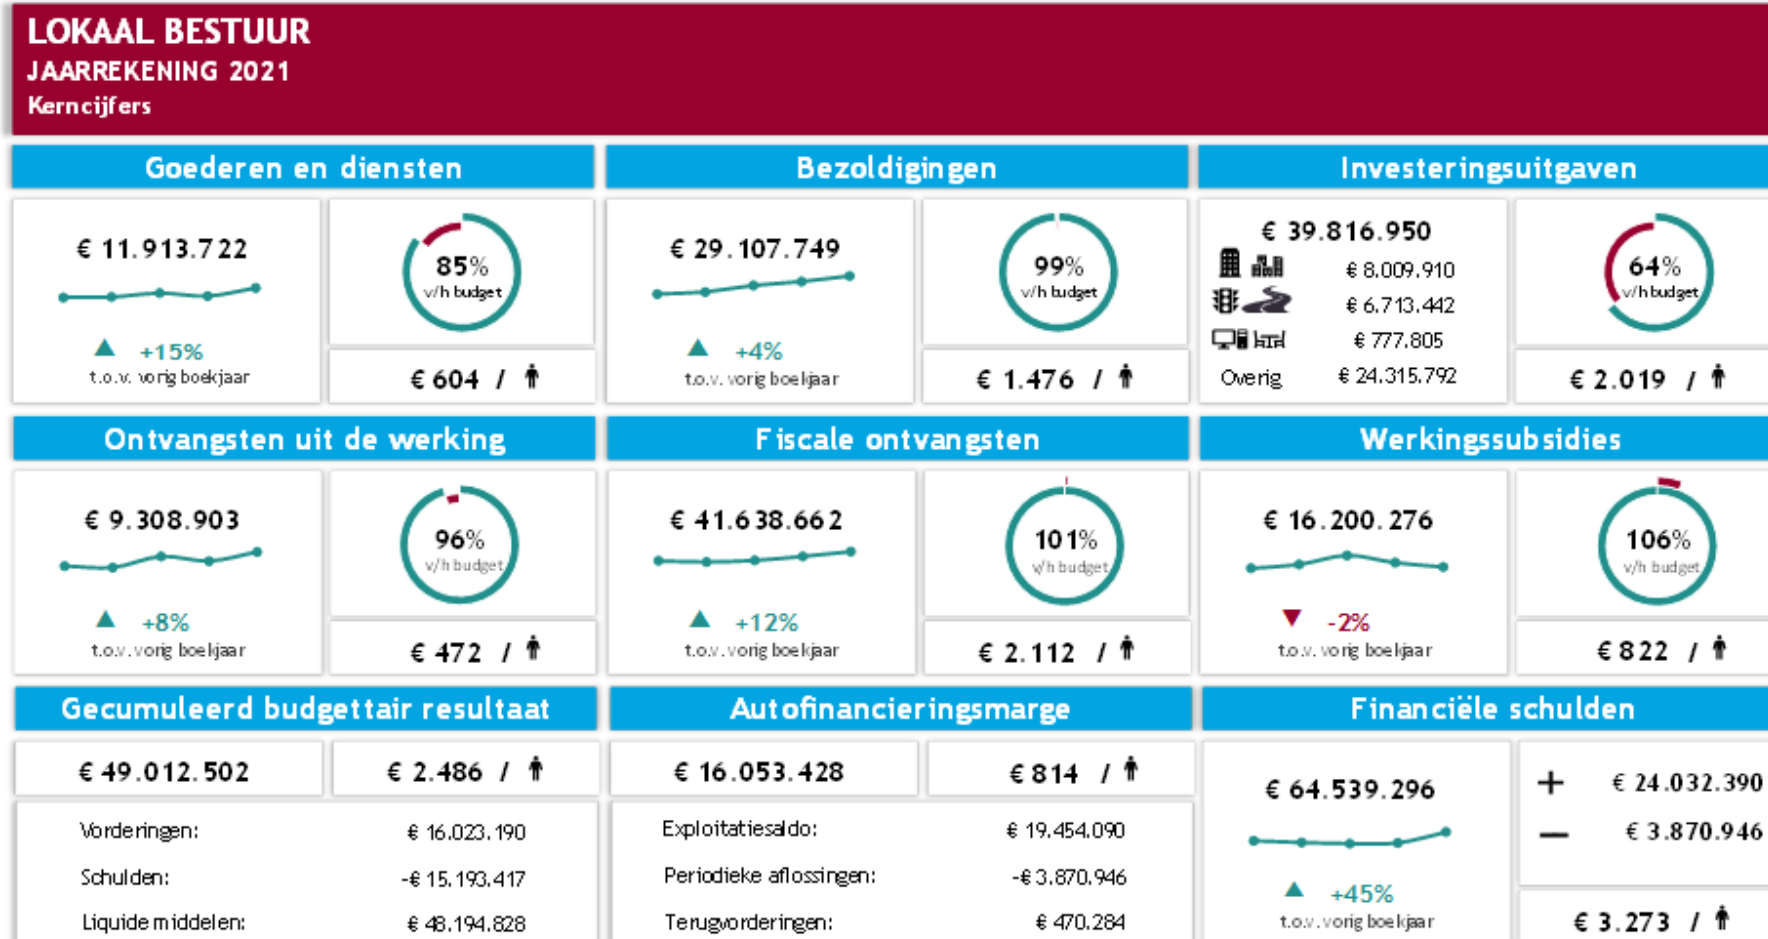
LOKAAL BESTUUR
JAARREKENING 2021
Kerncijfers

Goederen en diensten

€ 11.913.722

+15%
t.o.v. vorig boekjaar

85%
v/h budget

€ 604 /

Bezoldigingen

€ 29.107.749

+4%
t.o.v. vorig boekjaar

99%
v/h budget

€ 1.476 /

Investeringsuitgaven

€ 39.816.950

€ 8.009.910

€ 6.713.442

€ 777.805

Overig € 24.315.792

64%
v/h budget

€ 2.019 /

Ontvangsten uit de werking

€ 9.308.903

+8%
t.o.v. vorig boekjaar

96%
v/h budget

€ 472 /

Fiscale ontvangsten

€ 41.638.662

+12%
t.o.v. vorig boekjaar

101%
v/h budget

€ 2.112 /

Werkingssubsidies

€ 16.200.276

-2%
t.o.v. vorig boekjaar

106%
v/h budget

€ 822 /

Gecumuleerd budgettair resultaat

€ 49.012.502

€ 2.486 /

| | |
|---|---|
| Vorderingen: | € 16.023.190 |
| Schulden: | -€ 15.193.417 |
| Liquide middelen: | € 48.194.828 |

Autofinancieringsmarge

€ 16.053.428

€ 814 /

| | |
|---|---|
| Exploitatiesaldo: | € 19.454.090 |
| Periodieke aflossingen: | -€ 3.870.946 |
| Terugvorderingen: | € 470.284 |

Financiële schulden

€ 64.539.296

+45%
t.o.v. vorig boekjaar

+ € 24.032.390

— € 3.870.946

€ 3.273 /